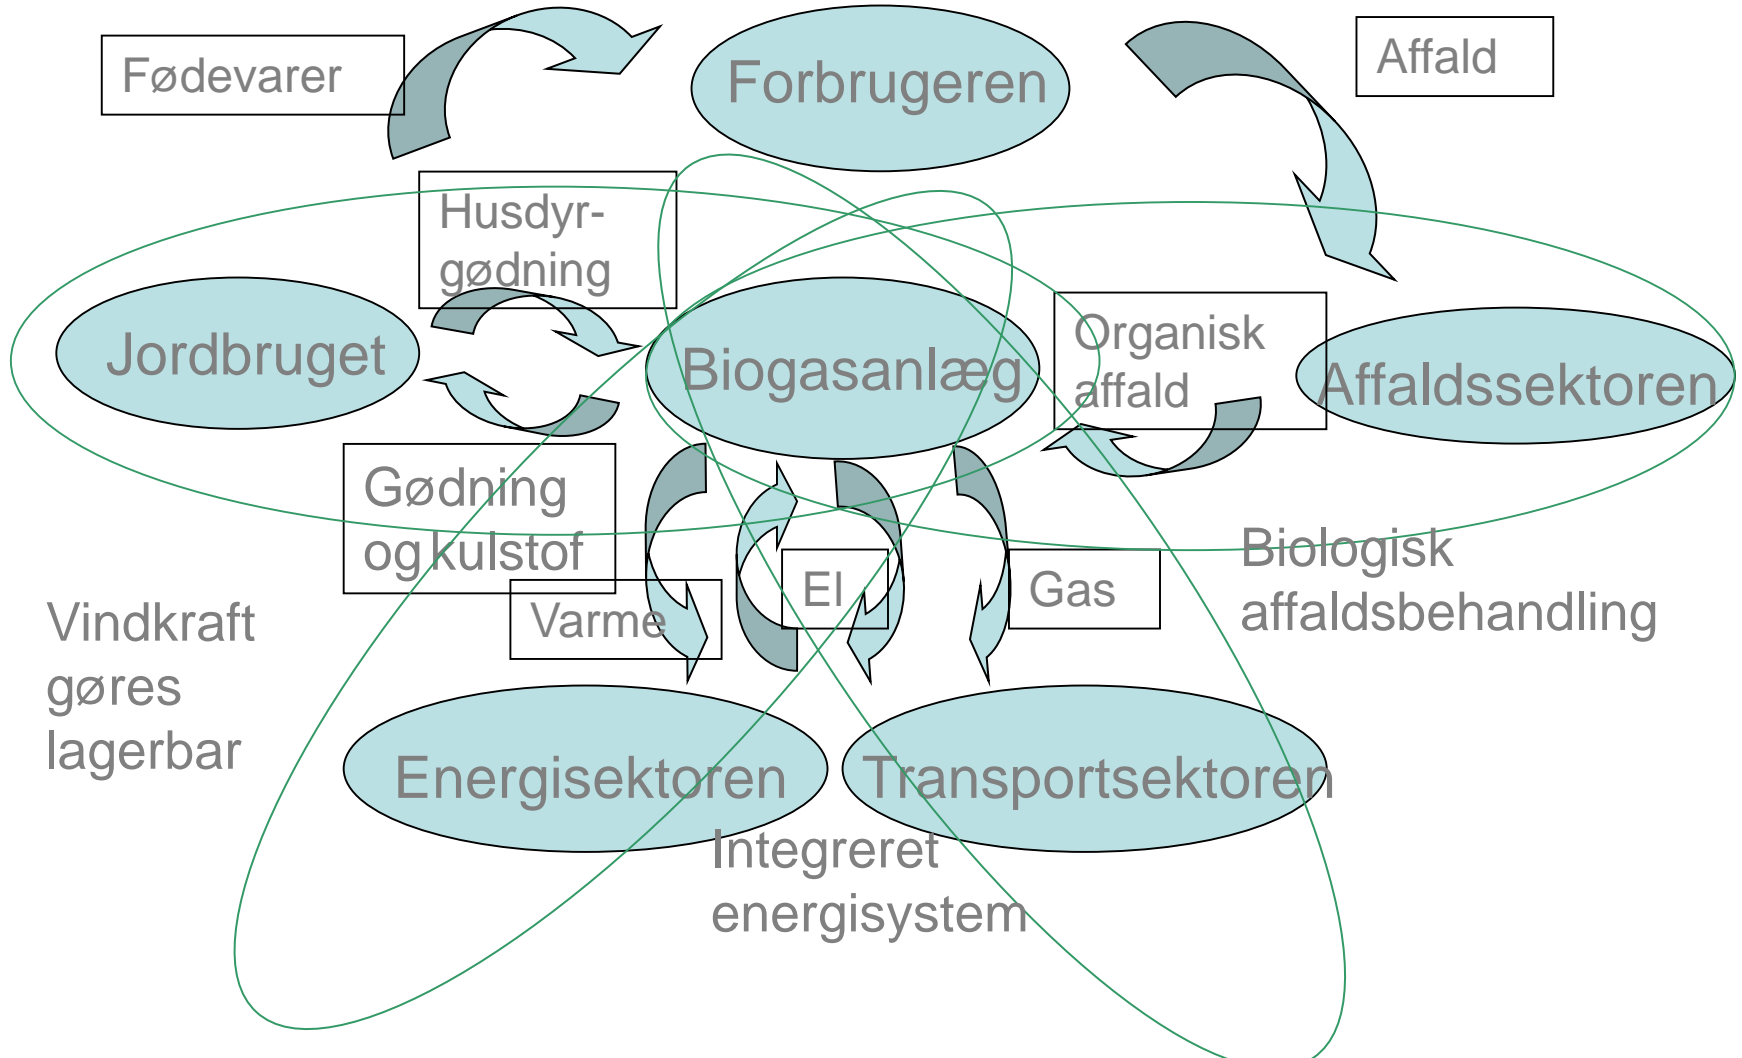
Fødevarer

Forbrugeren

Affald

Husdyrgødning

Jordbruget

Biogasanlæg

Organisk affald

Affaldssektoren

Gødning og kulstof

El

Gas

Varme

Biologisk affaldsbehandling

Vindkraft gøres lagerbar

Energisektoren

Transportsektoren

Integreret energisystem